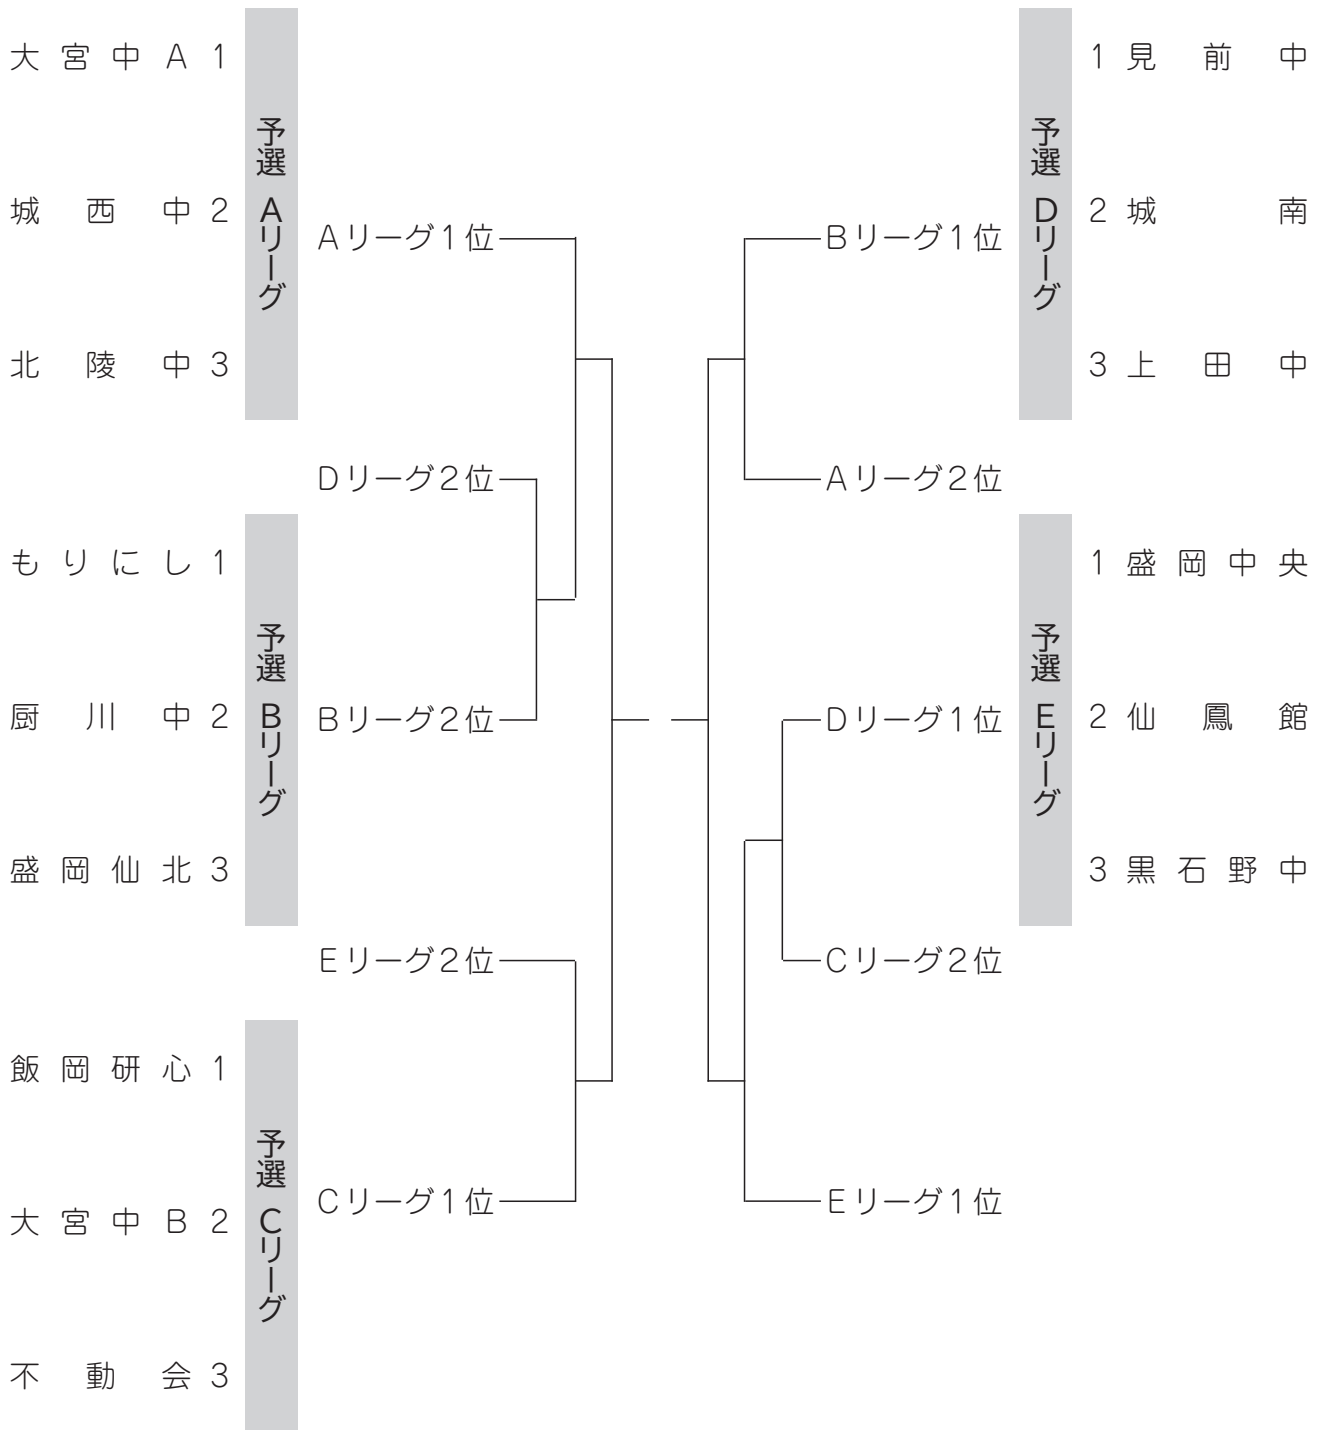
大宮中A 1
城西中 2
北陵中 3

予選 Aリーグ

もりにし 1
厨川中 2
盛岡仙北 3

予選 Bリーグ

飯岡研心 1
大宮中B 2
不動会 3

予選 Cリーグ

Aリーグ1位
Dリーグ2位
Bリーグ2位
Eリーグ2位
Cリーグ1位

Bリーグ1位
Aリーグ2位
Dリーグ1位
Cリーグ2位
Eリーグ1位

予選 Dリーグ

1 見前中
2 城南
3 上田中

予選 Eリーグ

1 盛岡中央
2 仙鳳館
3 黒石野中